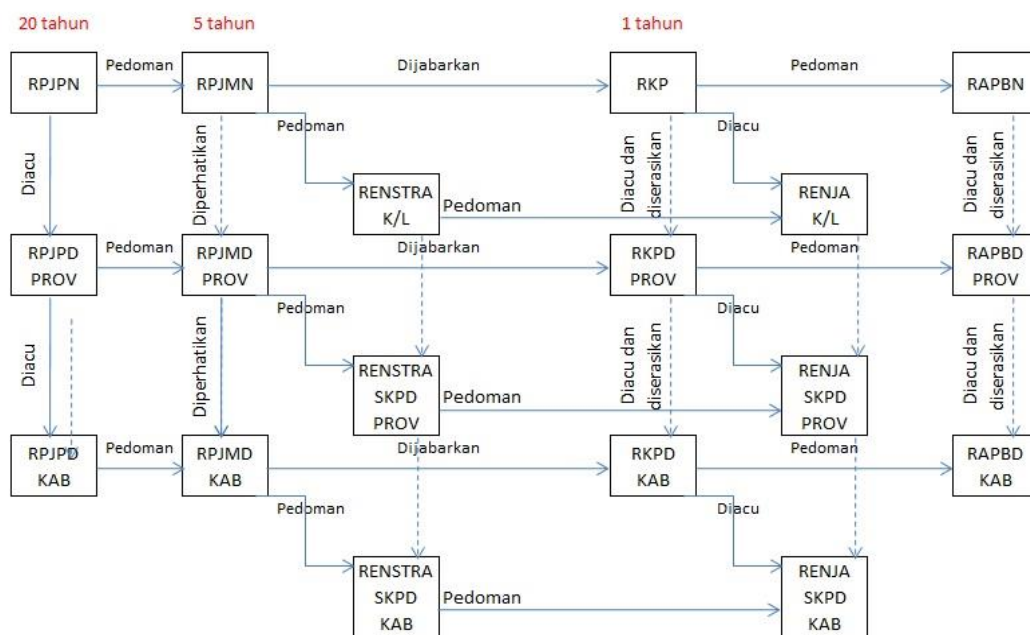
20 tahun

5 tahun

1 tahun

RPJPN

Pedoman

RPJMN

Dijabarkan

RKP

Pedoman

RAPBN

Diacu

Diperhatikan

Pedoman

Diacu dan diserasikan

Diacu

Diacu dan diserasikan

RENSTRA K/L

Pedoman

RENJA K/L

RPJPD PROV

Pedoman

RPJMD PROV

Dijabarkan

RKPD PROV

Pedoman

RAPBD PROV

Diacu

Diperhatikan

Pedoman

Diacu dan diserasikan

Diacu

Diacu dan diserasikan

RENSTRA SKPD PROV

Pedoman

RENJA SKPD PROV

RPJPD KAB

Pedoman

RPJMD KAB

Dijabarkan

RKPD KAB

Pedoman

RAPBD KAB

Pedoman

Diacu

RENSTRA SKPD KAB

Pedoman

RENJA SKPD KAB